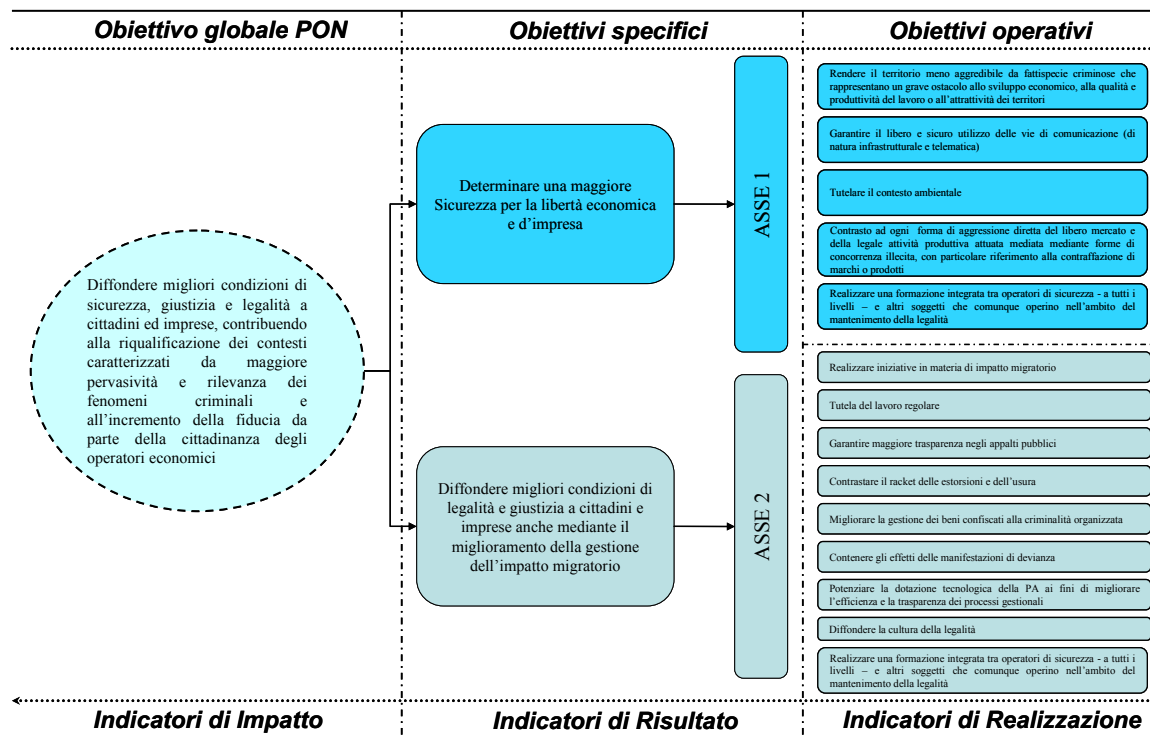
Obiettivo globale PON

Obiettivi specifici

Obiettivi operativi

Diffondere migliori condizioni di sicurezza, giustizia e legalità a cittadini ed imprese, contribuendo alla riqualificazione dei contesti caratterizzati da maggiore pervasività e rilevanza dei fenomeni criminali e all'incremento della fiducia da parte della cittadinanza degli operatori economici

Determinare una maggiore Sicurezza per la libertà economica e d'impresa

ASSE 1

Rendere il territorio meno aggredibile da fattispecie criminose che rappresentano un grave ostacolo allo sviluppo economico, alla qualità e produttività del lavoro o all'attrattività dei territori

Garantire il libero e sicuro utilizzo delle vie di comunicazione (di natura infrastrutturale e telematica)

Tutelare il contesto ambientale

Contrasto ad ogni forma di aggressione diretta del libero mercato e della legale attività produttiva attuata mediata mediante forme di concorrenza illecita, con particolare riferimento alla contraffazione di marchi o prodotti

Realizzare una formazione integrata tra operatori di sicurezza - a tutti i livelli – e altri soggetti che comunque operino nell'ambito del mantenimento della legalità

Diffondere migliori condizioni di legalità e giustizia a cittadini e imprese anche mediante il miglioramento della gestione dell'impatto migratorio

ASSE 2

Realizzare iniziative in materia di impatto migratorio

Tutela del lavoro regolare

Garantire maggiore trasparenza negli appalti pubblici

Contrastare il racket delle estorsioni e dell'usura

Migliorare la gestione dei beni confiscati alla criminalità organizzata

Contenere gli effetti delle manifestazioni di devianza

Potenziare la dotazione tecnologica della PA ai fini di migliorare l'efficienza e la trasparenza dei processi gestionali

Diffondere la cultura della legalità

Realizzare una formazione integrata tra operatori di sicurezza - a tutti i livelli – e altri soggetti che comunque operino nell'ambito del mantenimento della legalità

Indicatori di Impatto

Indicatori di Risultato

Indicatori di Realizzazione